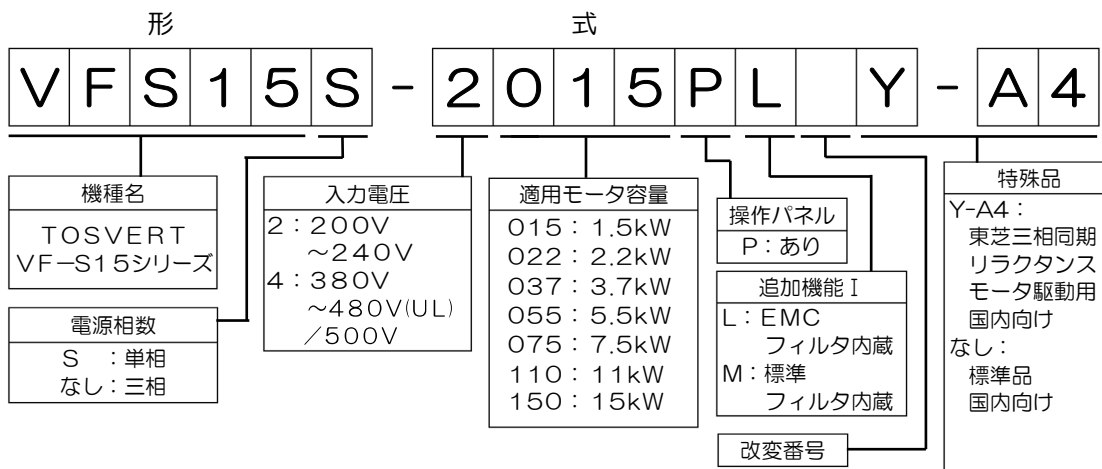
形　式

V F S 1 5 S - 2 0 1 5 P L Y - A 4

機種名
TOSVERT
VF-S15シリーズ

電源相数
S　：単相
なし：三相

入力電圧
2：200V
～240V
4：380V
～480V(UL)
／500V

適用モータ容量
015：1.5kW
022：2.2kW
037：3.7kW
055：5.5kW
075：7.5kW
110：11kW
150：15kW

操作パネル
P：あり

追加機能Ⅰ
L：EMC
フィルタ内蔵
M：標準
フィルタ内蔵

改変番号

特殊品
Y-A4：
東芝三相同期
リラクタンス
モータ駆動用
国内向け
なし：
標準品
国内向け